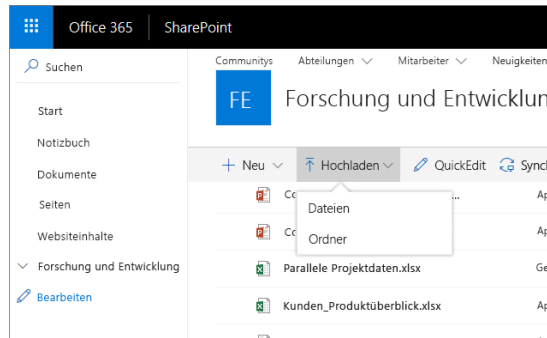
Office 365 SharePoint

Suchen

Start

Notizbuch

Dokumente

Seiten

Websiteinhalte

Forschung und Entwicklung

Bearbeiten

Communitys Abteilungen Mitarbeiter Neuigkeiten

FE Forschung und Entwicklun

+ Neu Hochladen QuickEdit Synch

Co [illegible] ... Ap

Co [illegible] Ap

Dateien

Ordner

Parallele Projektdaten.xlsx Ge

Kunden_Produktüberblick.xlsx Ap